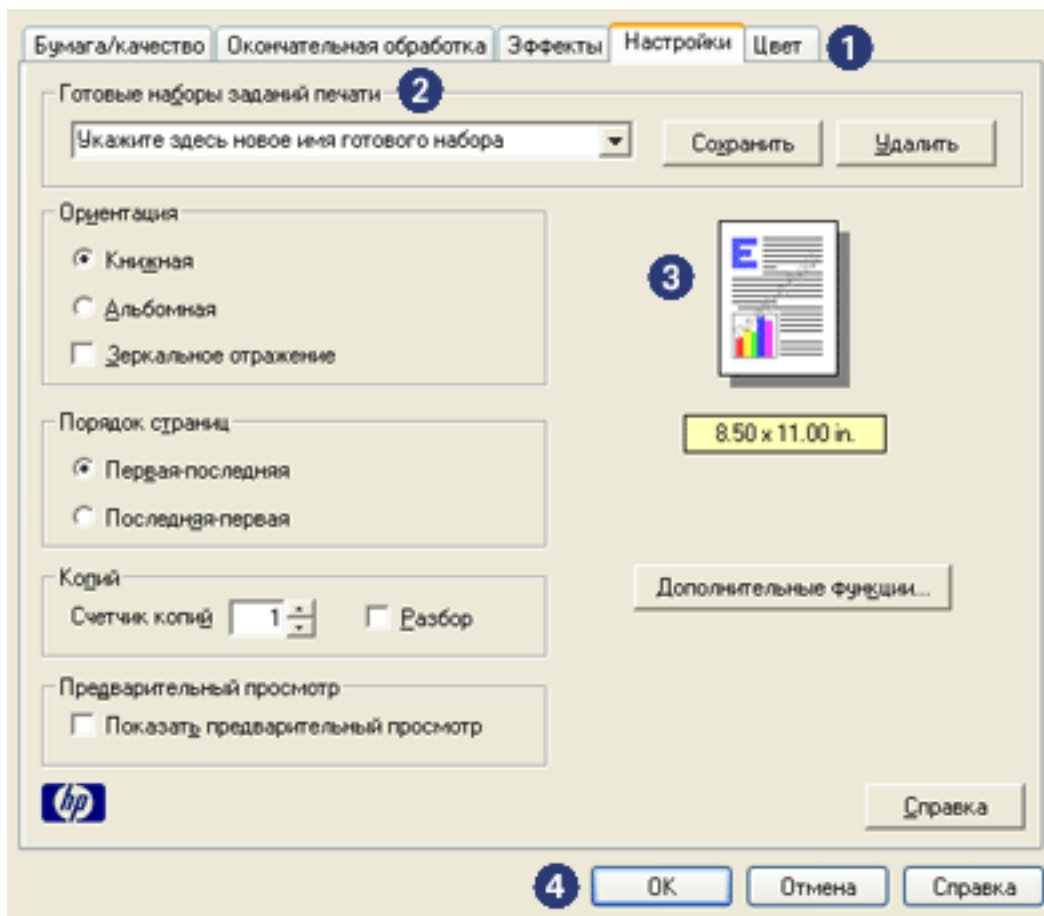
Бумага/качество Окончательная обработка Эффекты Настройки Цвет 1

Готовые наборы заданий печати 2

Укажите здесь новое имя готового набора

Сохранить Удалить

Ориентация

Книжная

Альбомная

Зеркальное отражение

3

E

8.50 x 11.00 in.

Порядок страниц

Первая-последняя

Последняя-первая

Копий

Счетчик копий 1

Разбор

Дополнительные функции...

Предварительный просмотр

Показать предварительный просмотр

hp

Справка

4 OK Отмена Справка